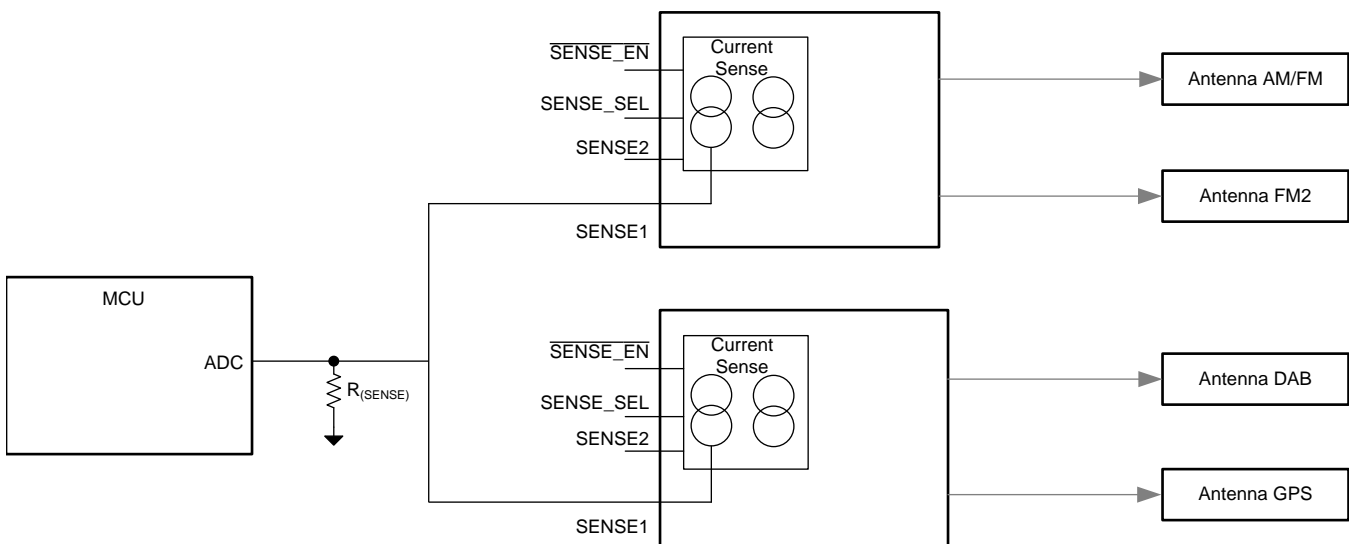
$\overline{\text{SENSE\_EN}}$

SENSE_SEL

SENSE2

Current Sense

SENSE1

Antenna AM/FM

Antenna FM2

MCU

ADC

$R_{(SENSE)}$

$\overline{\text{SENSE\_EN}}$

SENSE_SEL

SENSE2

Current Sense

SENSE1

Antenna DAB

Antenna GPS